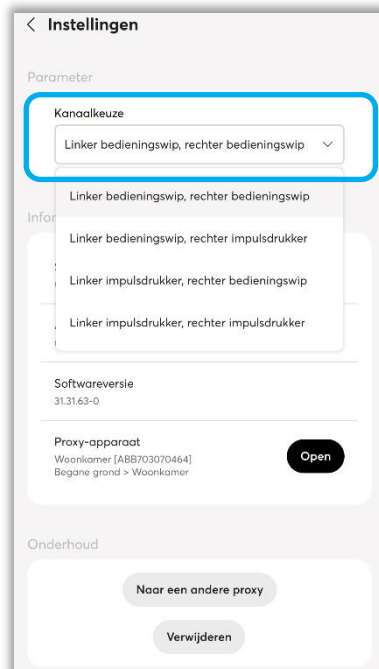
< Instellingen

Parameter

Kanaalkeuze

Linker bedieningswip, rechter bedieningswip

Infor

Linker bedieningswip, rechter bedieningswip

Linker bedieningswip, rechter impulsdrukker

Linker impulsdrukker, rechter bedieningswip

Linker impulsdrukker, rechter impulsdrukker

Softwareversie
31.31.63-0

Proxy-apparaat
Woonkamer [ABB703070464]
Begane grond > Woonkamer

Open

Onderhoud

Naar een andere proxy

Verwijderen